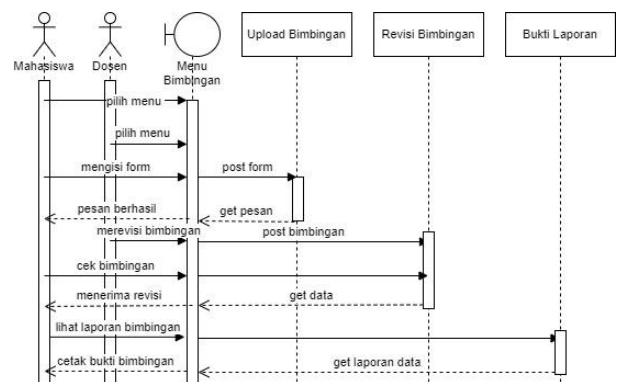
Mahasiswa
Dosen
Menu Bimbingan
Upload Bimbingan
Revisi Bimbingan
Bukti Laporan
pilih menu
pilih menu
mengisi form
post form
pesan berhasil
get pesan
merevisi bimbingan
post bimbingan
cek bimbingan
menerima revisi
get data
lihat laporan bimbingan
cetak bukti bimbingan
get laporan data